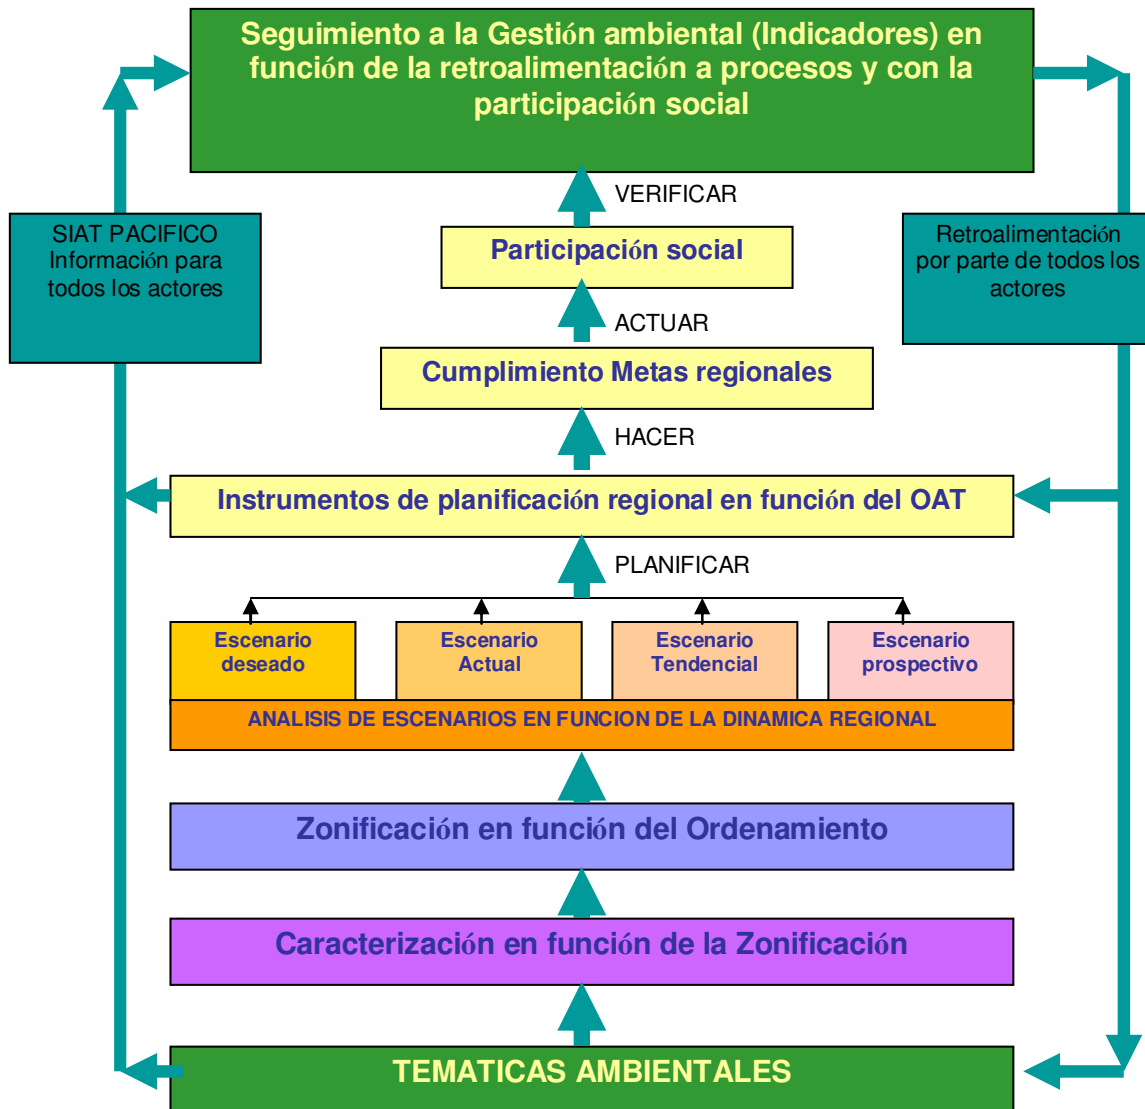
Seguimiento a la Gestión ambiental (Indicadores) en función de la retroalimentación a procesos y con la participación social

SIAT PACIFICO Información para todos los actores

Retroalimentación por parte de todos los actores

VERIFICAR

Participación social

ACTUAR

Cumplimiento Metas regionales

HACER

Instrumentos de planificación regional en función del OAT

PLANIFICAR

Escenario deseado

Escenario Actual

Escenario Tendencial

Escenario prospectivo

ANALISIS DE ESCENARIOS EN FUNCION DE LA DINAMICA REGIONAL

Zonificación en función del Ordenamiento

Caracterización en función de la Zonificación

TEMATICAS AMBIENTALES